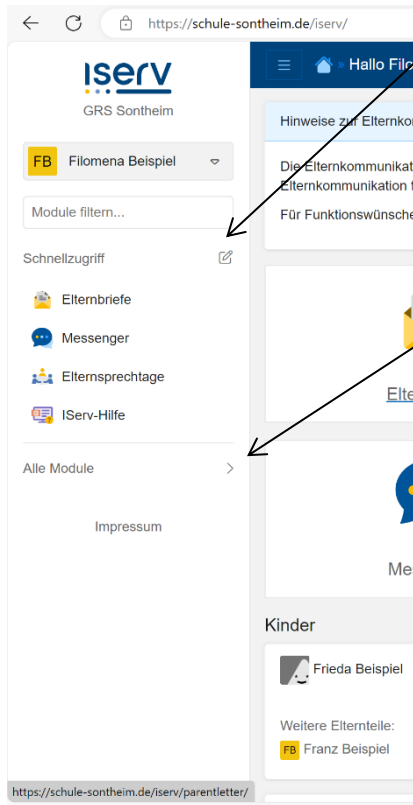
https://schule-sontheim.de/iserv/

iserv
GRS Sontheim

FB Filomena Beispiel

Module filtern...

Schnellzugriff

Elternbriefe
Messenger
Elternsprechtage
IServ-Hilfe

Alle Module

Impressum

Hallo Filo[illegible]

Hinweise zur Elternkor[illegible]

Die Elternkommunikat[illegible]
Elternkommunikation f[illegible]

Für Funktionswünsche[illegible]

Elte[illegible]

Me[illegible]

Kinder

Frieda Beispiel

Weitere Elternteile:
FB Franz Beispiel

https://schule-sontheim.de/iserv/parentletter/